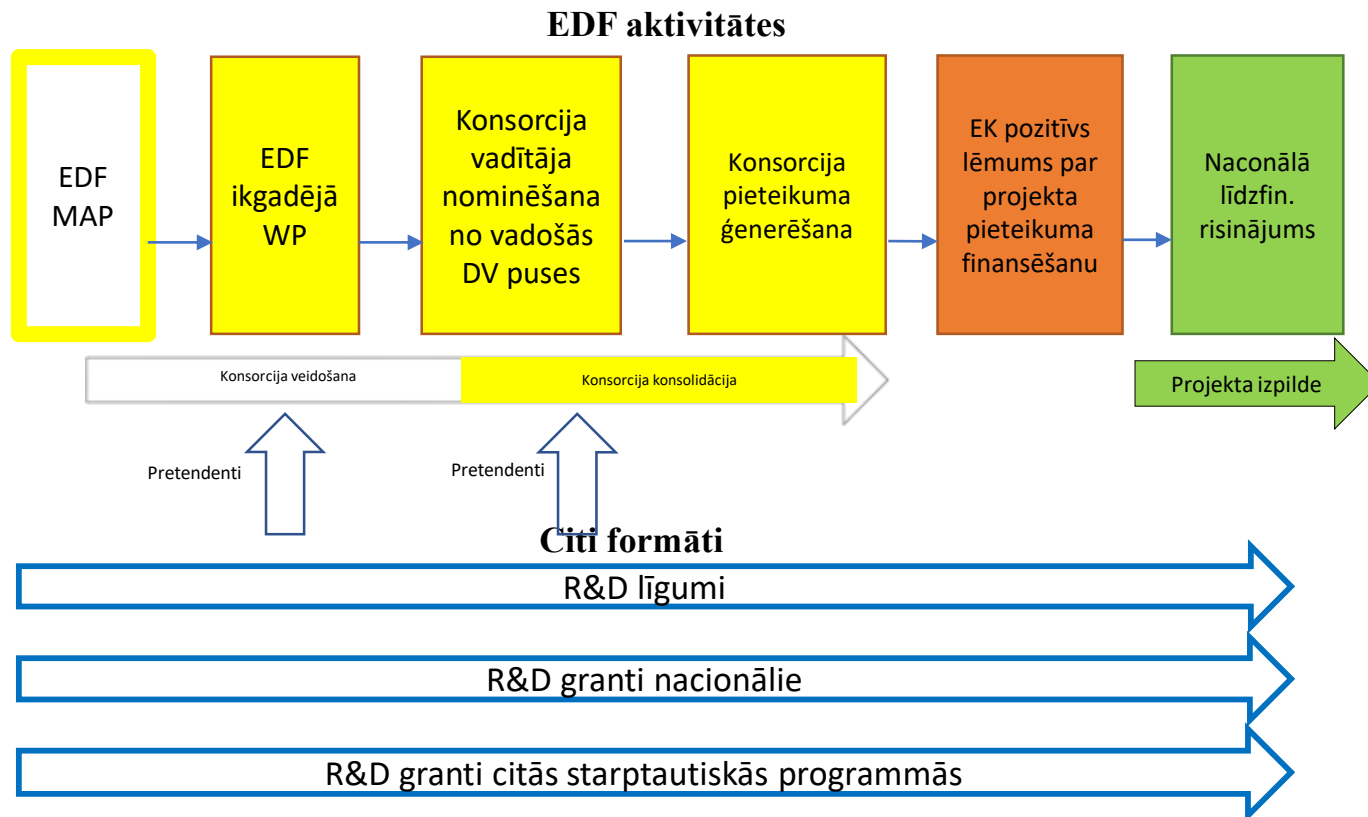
EDF aktivitātes

EDF MAP

EDF ikgadējā WP

Konsorcija vadītāja nominēšana no vadošās DV puses

Konsorcija pieteikuma ģenerēšana

EK pozitīvs lēmums par projekta pieteikuma finansēšanu

Naconālā līdzfin. risinājums

Konsorcija veidošana

Konsorcija konsolidācija

Projekta izpilde

Pretendenti

Pretendenti

Citi formāti

R&D līgumi

R&D granti nacionālie

R&D granti citās starptautiskās programmās